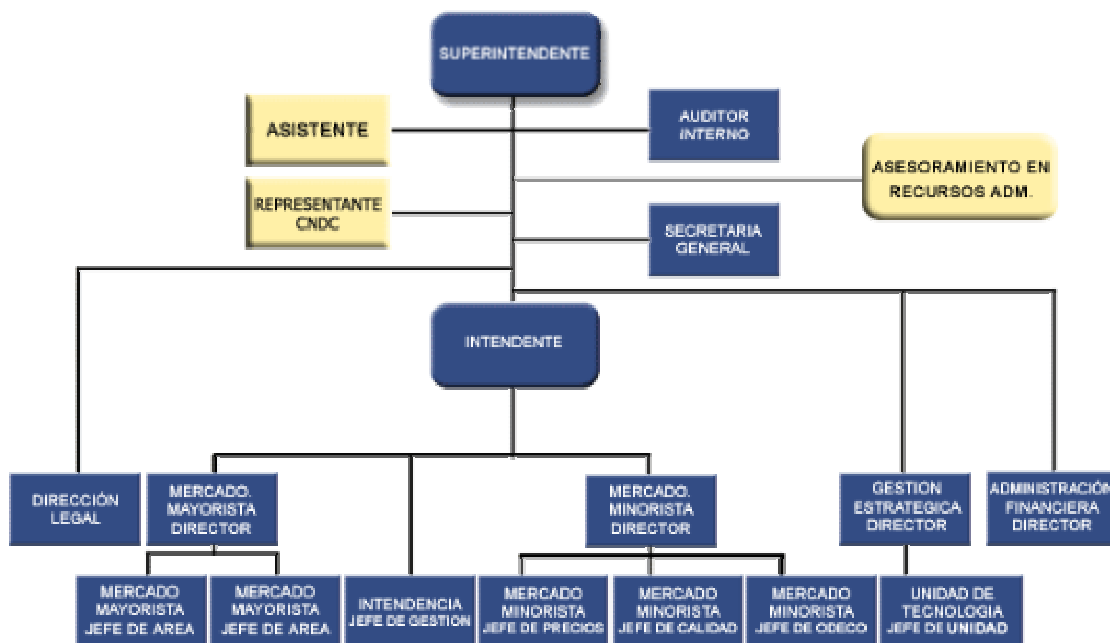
SUPERINTENDENTE

ASISTENTE

AUDITOR INTERNO

ASESORAMIENTO EN RECURSOS ADM.

REPRESENTANTE CNDC

SECRETARIA GENERAL

INTENDENTE

DIRECCIÓN LEGAL

MERCADO. MAYORISTA DIRECTOR

MERCADO. MINORISTA DIRECTOR

GESTION ESTRATEGICA DIRECTOR

ADMINISTRACIÓN FINANCIERA DIRECTOR

MERCADO MAYORISTA JEFE DE AREA

MERCADO MAYORISTA JEFE DE AREA.

INTENDENCIA JEFE DE GESTION

MERCADO MINORISTA JEFE DE PRECIOS

MERCADO MINORISTA JEFE DE CALIDAD

MERCADO MINORISTA JEFE DE ODECO

UNIDAD DE TECNOLOGIA JEFE DE UNIDAD